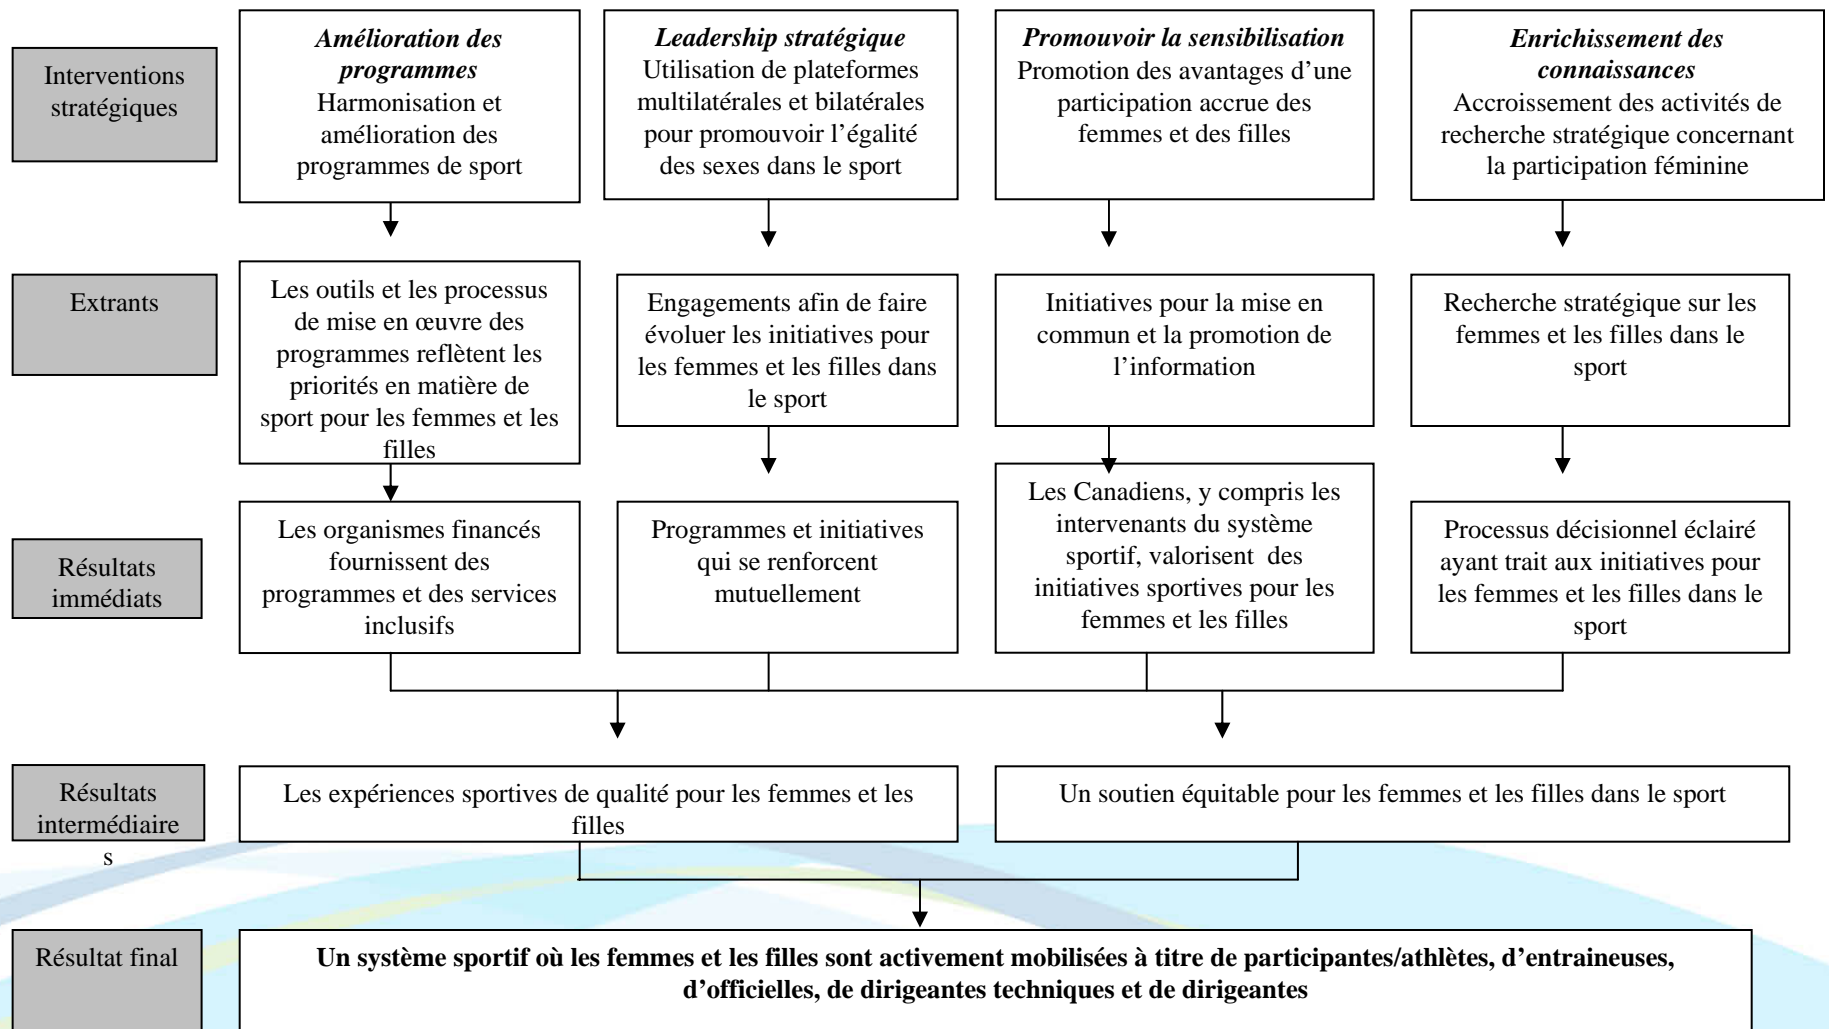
Interventions stratégiques

*Amélioration des programmes*
Harmonisation et amélioration des programmes de sport

*Leadership stratégique*
Utilisation de plateformes multilatérales et bilatérales pour promouvoir l'égalité des sexes dans le sport

*Promouvoir la sensibilisation*
Promotion des avantages d'une participation accrue des femmes et des filles

*Enrichissement des connaissances*
Accroissement des activités de recherche stratégique concernant la participation féminine

Extrants

Les outils et les processus de mise en œuvre des programmes reflètent les priorités en matière de sport pour les femmes et les filles

Engagements afin de faire évoluer les initiatives pour les femmes et les filles dans le sport

Initiatives pour la mise en commun et la promotion de l'information

Recherche stratégique sur les femmes et les filles dans le sport

Résultats immédiats

Les organismes financés fournissent des programmes et des services inclusifs

Programmes et initiatives qui se renforcent mutuellement

Les Canadiens, y compris les intervenants du système sportif, valorisent des initiatives sportives pour les femmes et les filles

Processus décisionnel éclairé ayant trait aux initiatives pour les femmes et les filles dans le sport

Résultats intermédiaire s

Les expériences sportives de qualité pour les femmes et les filles

Un soutien équitable pour les femmes et les filles dans le sport

Résultat final

**Un système sportif où les femmes et les filles sont activement mobilisées à titre de participantes/athlètes, d'entraineuses, d'officielles, de dirigeantes techniques et de dirigeantes**